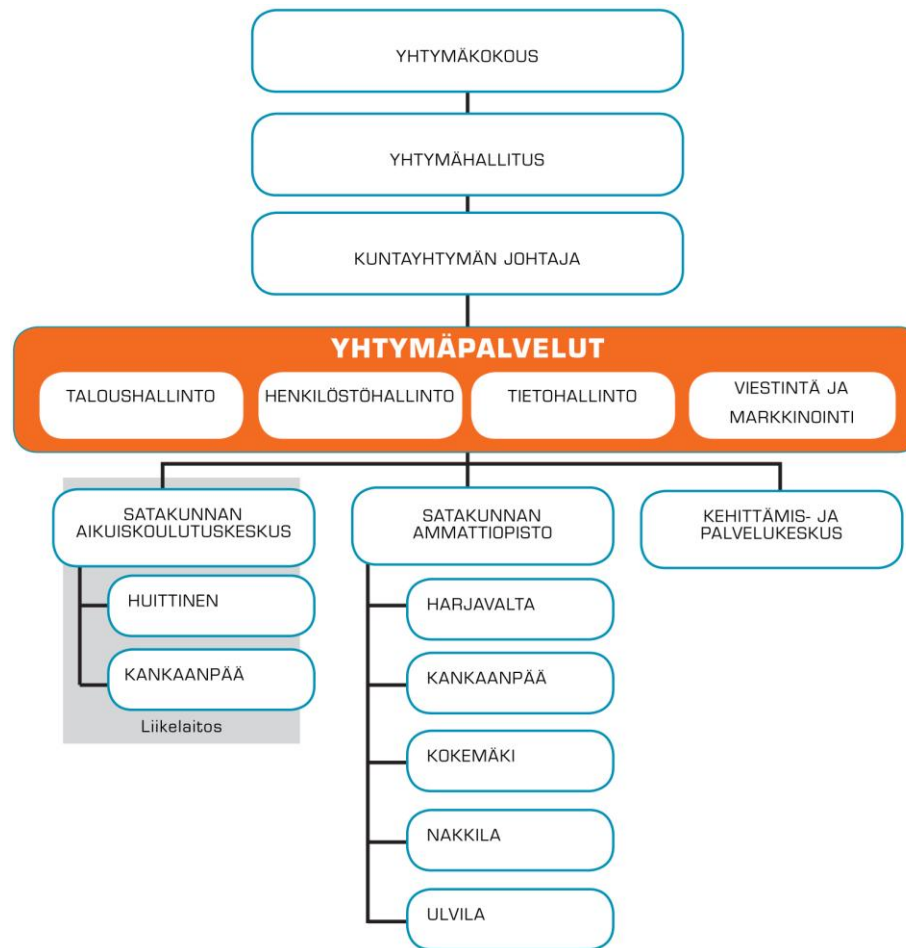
YHTYMÄKOKOUS

YHTYMÄHALLITUS

KUNTAYHTYMÄN JOHTAJA

YHTYMÄPALVELUT

TALOUSHALLINTO

HENKILÖSTÖHALLINTO

TIETOHALLINTO

VIESTINTÄ JA MARKKINOINTI

SATAKUNNAN AIKUISKOULUTUSKESKUS

HUITTINEN

KANKAANPÄÄ

Liikelaitos

SATAKUNNAN AMMATTIOPISTO

HARJAVALTA

KANKAANPÄÄ

KOKEMÄKI

NAKKILA

ULVILA

KEHITTÄMIS- JA PALVELUKESKUS